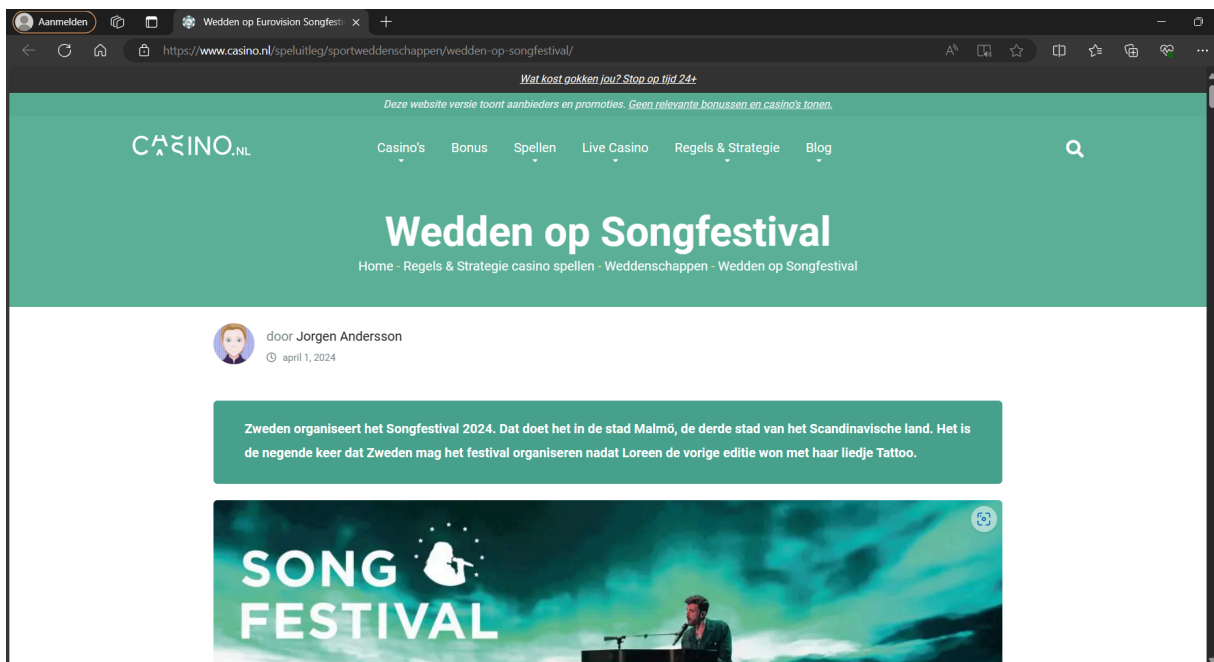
Aanmelden

Wedden op Eurovision Songfesti ×

https://www.casino.nl/speluitleg/sportweddenschappen/wedden-op-songfestival/

Wat kost gokken jou? Stop op tijd 24+

Deze website versie toont aanbieders en promoties. Geen relevante bonussen en casino's tonen.

CASINO.NL

Casino's Bonus Spellen Live Casino Regels & Strategie Blog

Wedden op Songfestival

Home - Regels & Strategie casino spellen - Weddenschappen - Wedden op Songfestival

door Jorgen Andersson

april 1, 2024

Zweden organiseert het Songfestival 2024. Dat doet het in de stad Malmö, de derde stad van het Scandinavische land. Het is de negende keer dat Zweden mag het festival organiseren nadat Loreen de vorige editie won met haar liedje Tattoo.

SONG FESTIVAL